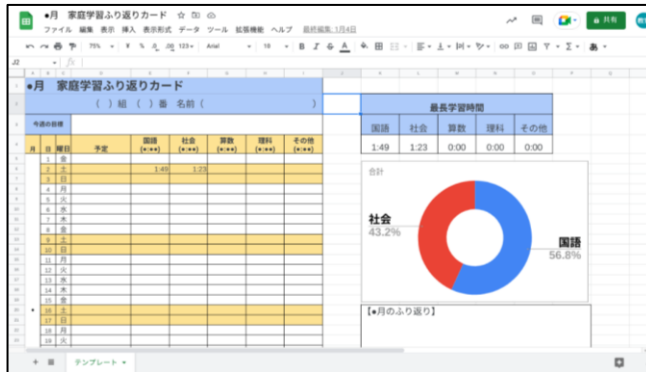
●月　家庭学習ふり返りカード
ファイル　編集　表示　挿入　表示形式　データ　ツール　拡張機能　ヘルプ　最終編集: 1月4日
共有
75%　¥　%　.0　.00　123　Arial　10
J2

●月　家庭学習ふり返りカード
（　）組（　）番　名前（　　　　　　　　　）
今週の目標

| 月 | 日 | 曜日 | 予定 | 国語 (0:00) | 社会 (0:00) | 算数 (0:00) | 理科 (0:00) | その他 (0:00) |
|---|---|---|---|---|---|---|---|---|
| | 1 | 金 | | | | | | |
| | 2 | 土 | | 1:49 | 1:23 | | | |
| | 3 | 日 | | | | | | |
| | 4 | 月 | | | | | | |
| | 5 | 火 | | | | | | |
| | 6 | 水 | | | | | | |
| | 7 | 木 | | | | | | |
| | 8 | 金 | | | | | | |
| | 9 | 土 | | | | | | |
| | 10 | 日 | | | | | | |
| | 11 | 月 | | | | | | |
| | 12 | 火 | | | | | | |
| | 13 | 水 | | | | | | |
| | 14 | 木 | | | | | | |
| | 15 | 金 | | | | | | |
| | 16 | 土 | | | | | | |
| | 17 | 日 | | | | | | |
| | 18 | 月 | | | | | | |
| | 19 | 火 | | | | | | |

最長学習時間

| 国語 | 社会 | 算数 | 理科 | その他 |
|---|---|---|---|---|
| 1:49 | 1:23 | 0:00 | 0:00 | 0:00 |

合計
社会
43.2%
国語
56.8%

【●月のふり返り】

テンプレート